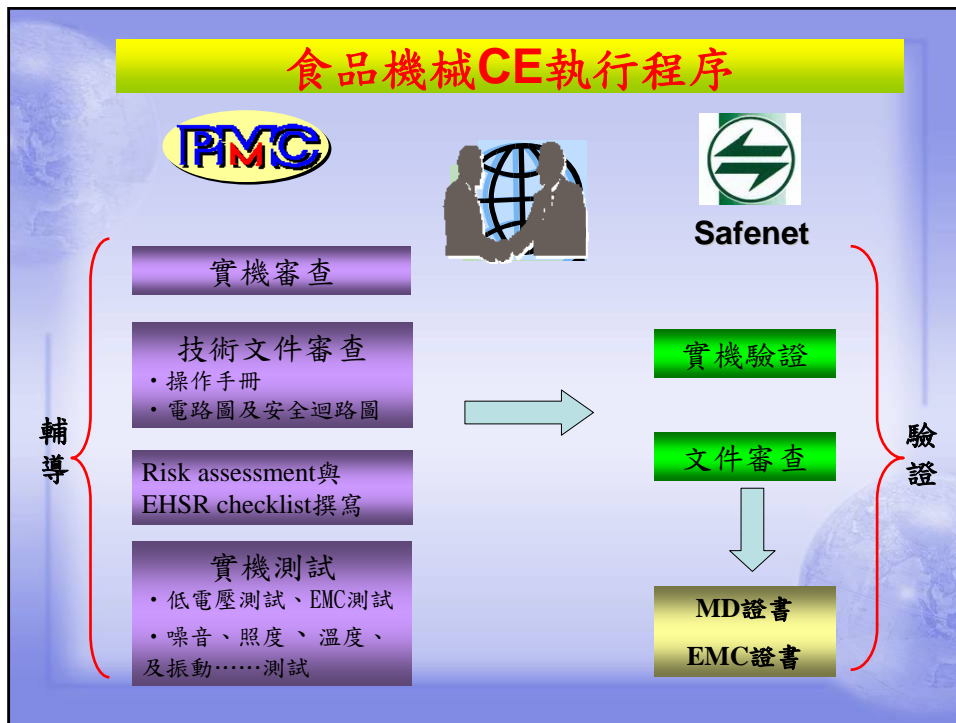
食品機械CE執行程序

PMC

Safenet

輔導

實機審查

技術文件審查
・操作手冊
・電路圖及安全迴路圖

Risk assessment與 EHSR checklist撰寫

實機測試
・低電壓測試、EMC測試
・噪音、照度 、 溫度、及振動……測試

實機驗證

文件審查

MD證書
EMC證書

驗證